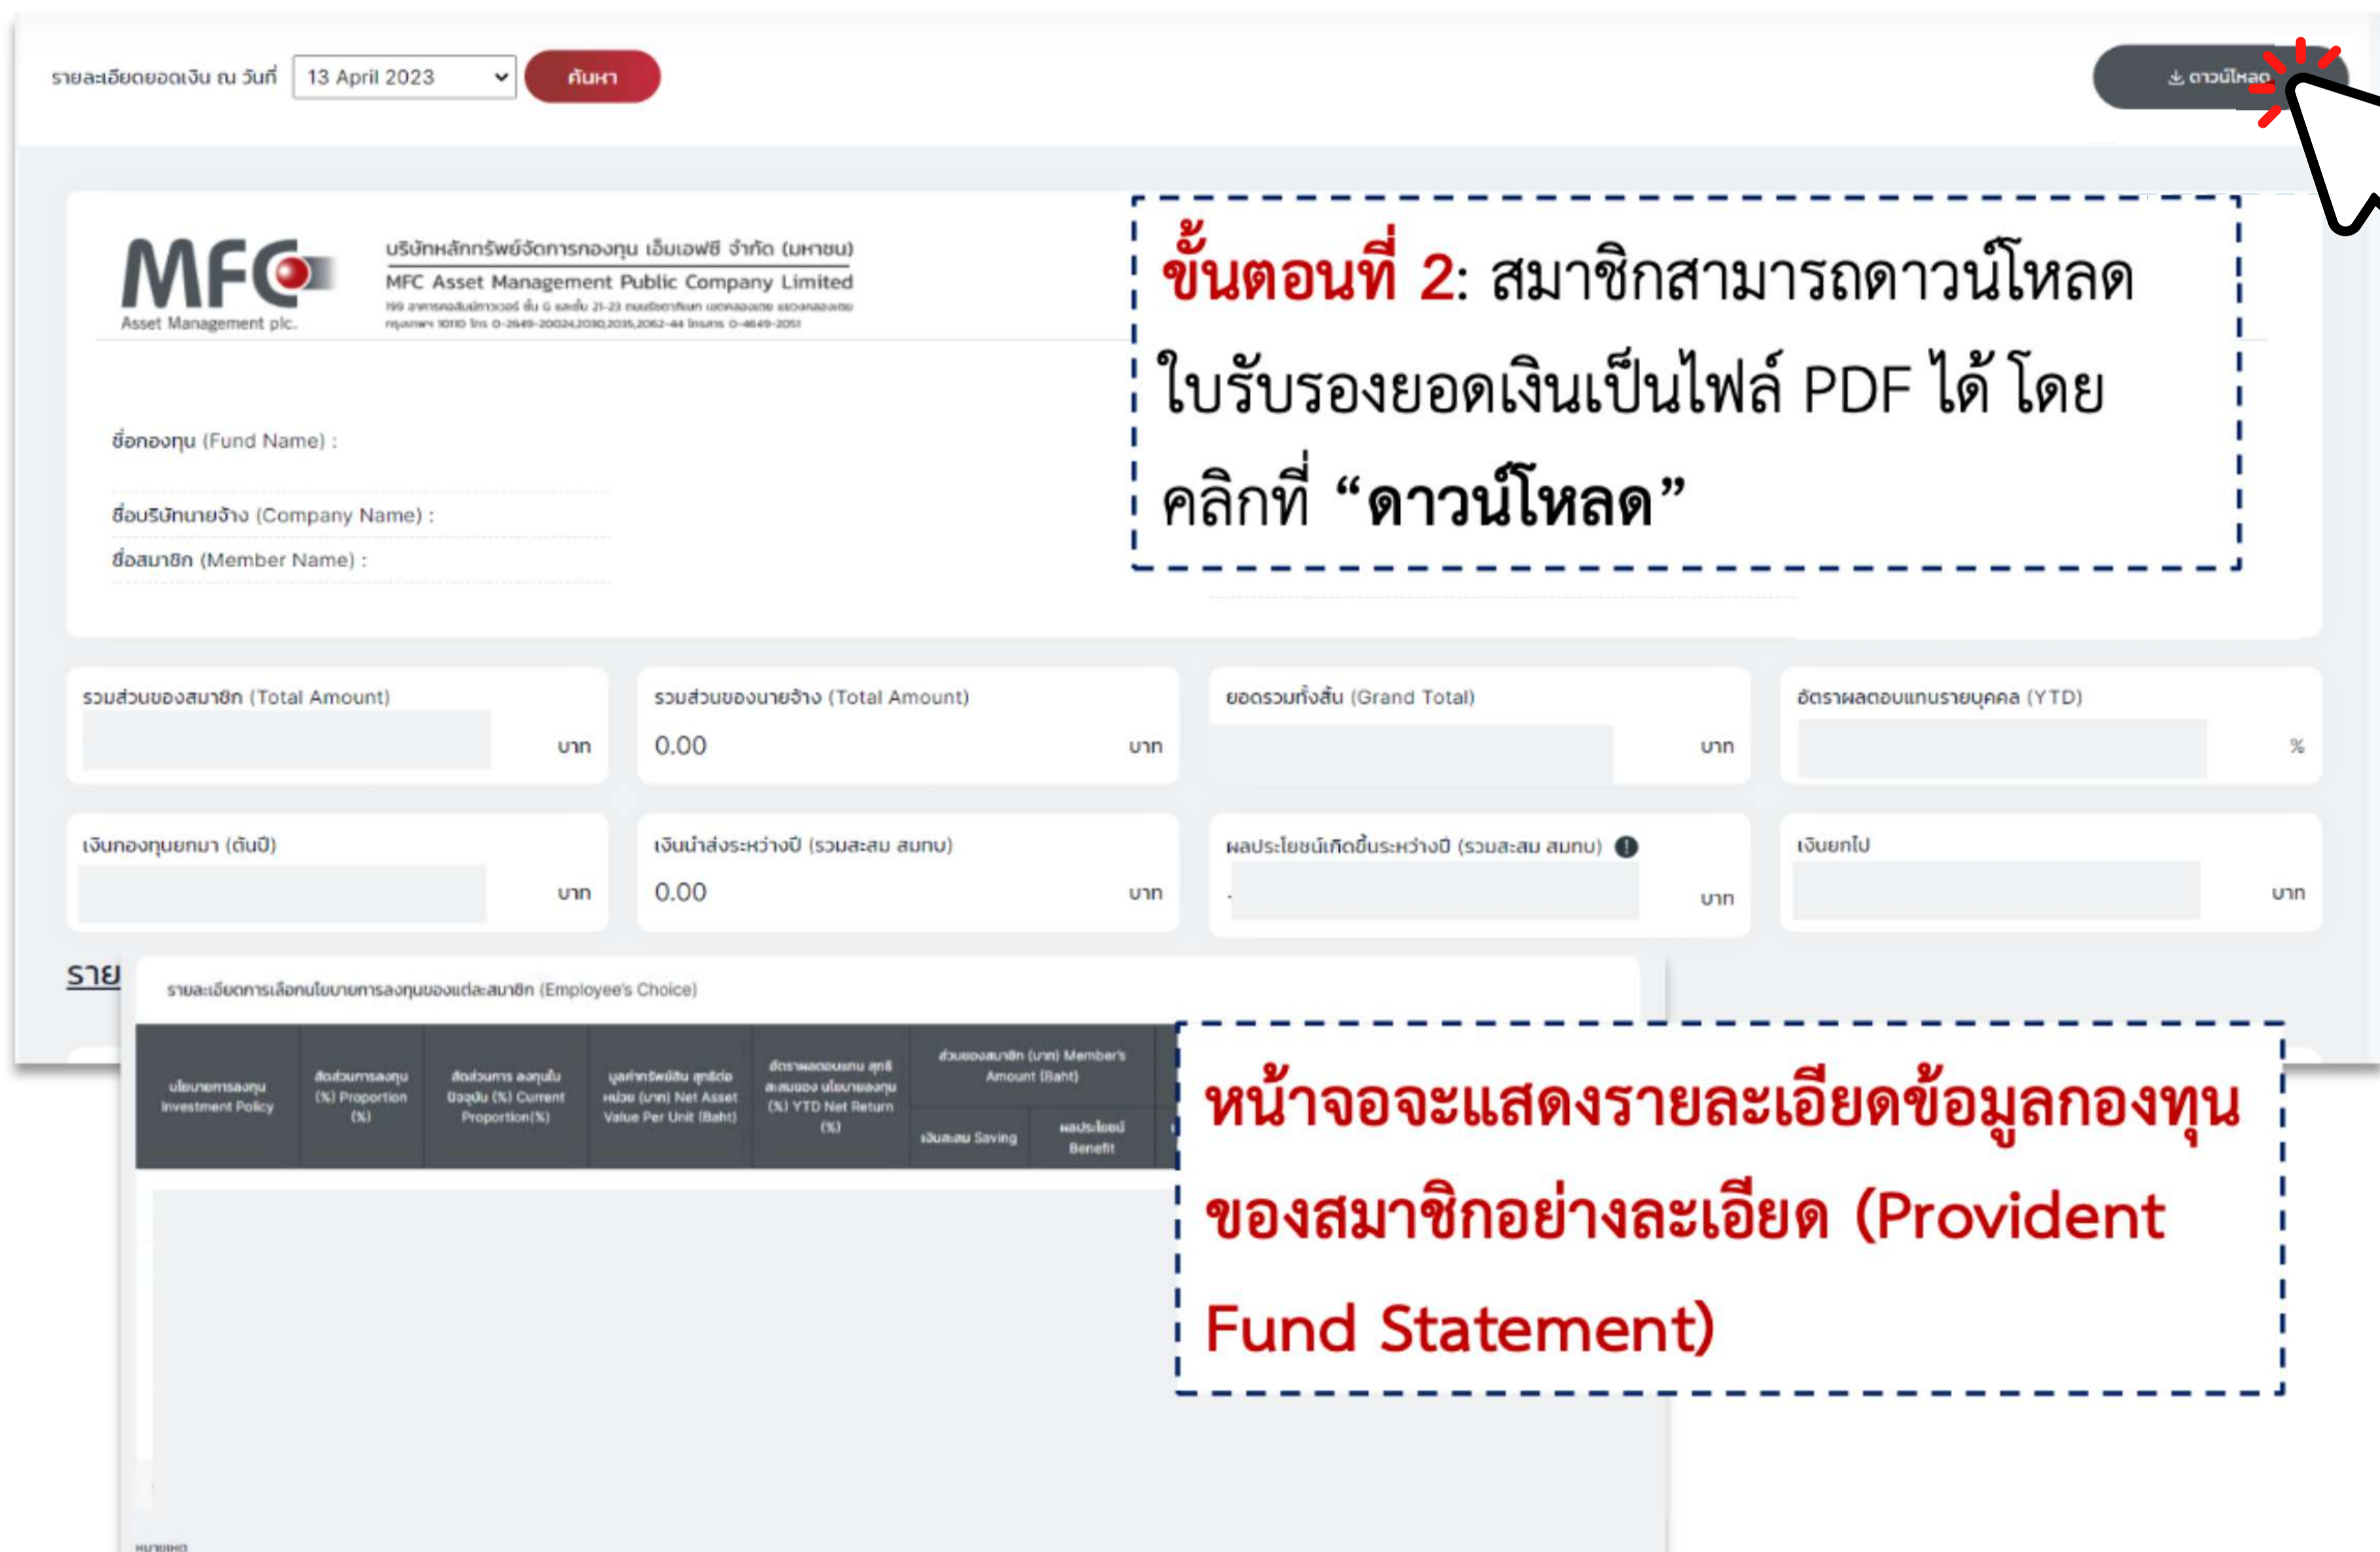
รายละเอียดยอดเงิน ณ วันที่ 13 April 2023 ค้นหา

ดาวน์โหลด

MFC Asset Management plc.

บริษัทหลักทรัพย์จัดการกองทุน เอ็มเอฟซี จำกัด (มหาชน)
MFC Asset Management Public Company Limited
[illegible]

ขั้นตอนที่ 2: สมาชิกสามารถดาวน์โหลดใบรับรองยอดเงินเป็นไฟล์ PDF ได้ โดยคลิกที่ “ดาวน์โหลด”

ชื่อกองทุน (Fund Name) :

ชื่อบริษัทนายจ้าง (Company Name) :

ชื่อสมาชิก (Member Name) :

รวมส่วนของสมาชิก (Total Amount) บาท

รวมส่วนของนายจ้าง (Total Amount) 0.00 บาท

ยอดรวมทั้งสิ้น (Grand Total) บาท

อัตราผลตอบแทนรายบุคคล (YTD) %

เงินกองทุนยกมา (ต้นปี) บาท

เงินนำส่งระหว่างปี (รวมสะสม สมทบ) 0.00 บาท

ผลประโยชน์เกิดขึ้นระหว่างปี (รวมสะสม สมทบ) บาท

เงินยกไป บาท

ราย

รายละเอียดการเลือกนโยบายการลงทุนของแต่ละสมาชิก (Employee's Choice)

| นโยบายการลงทุน Investment Policy | สัดส่วนการลงทุน (%) Proportion (%) | สัดส่วนการ ลงทุนปัจจุบัน (%) Current Proportion(%) | มูลค่าทรัพย์สิน สุทธิต่อหน่วย (บาท) Net Asset Value Per Unit (Baht) | อัตราผลตอบแทน สุทธิ สะสมของ นโยบายลงทุน (%) YTD Net Return (%) | ส่วนของสมาชิก (บาท) Member's Amount (Baht) เงินสะสม Saving | ผลประโยชน์ Benefit |
|---|---|---|---|---|---|---|

หน้าจอจะแสดงรายละเอียดข้อมูลกองทุนของสมาชิกอย่างละเอียด (Provident Fund Statement)

หมายเหตุ